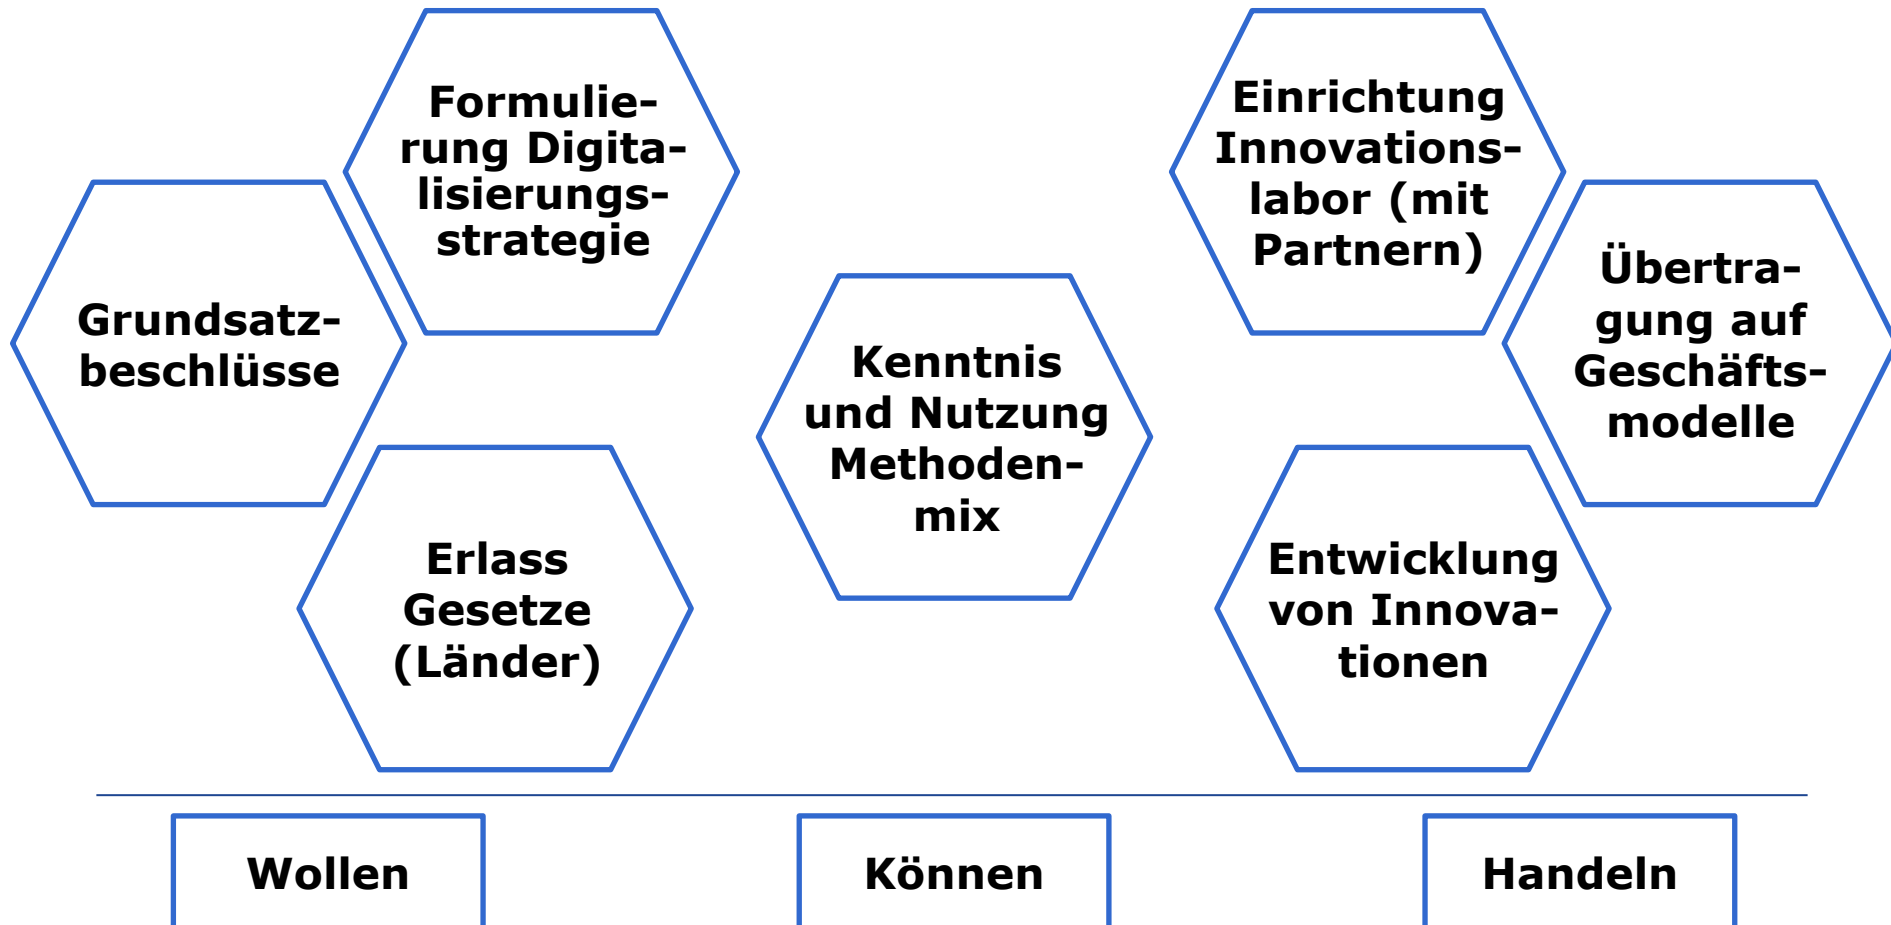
Formulierung Digitalisierungsstrategie

Grundsatzbeschlüsse

Erlass Gesetze (Länder)

Kenntnis und Nutzung Methodenmix

Einrichtung Innovationslabor (mit Partnern)

Übertragung auf Geschäftsmodelle

Entwicklung von Innovationen

Wollen

Können

Handeln